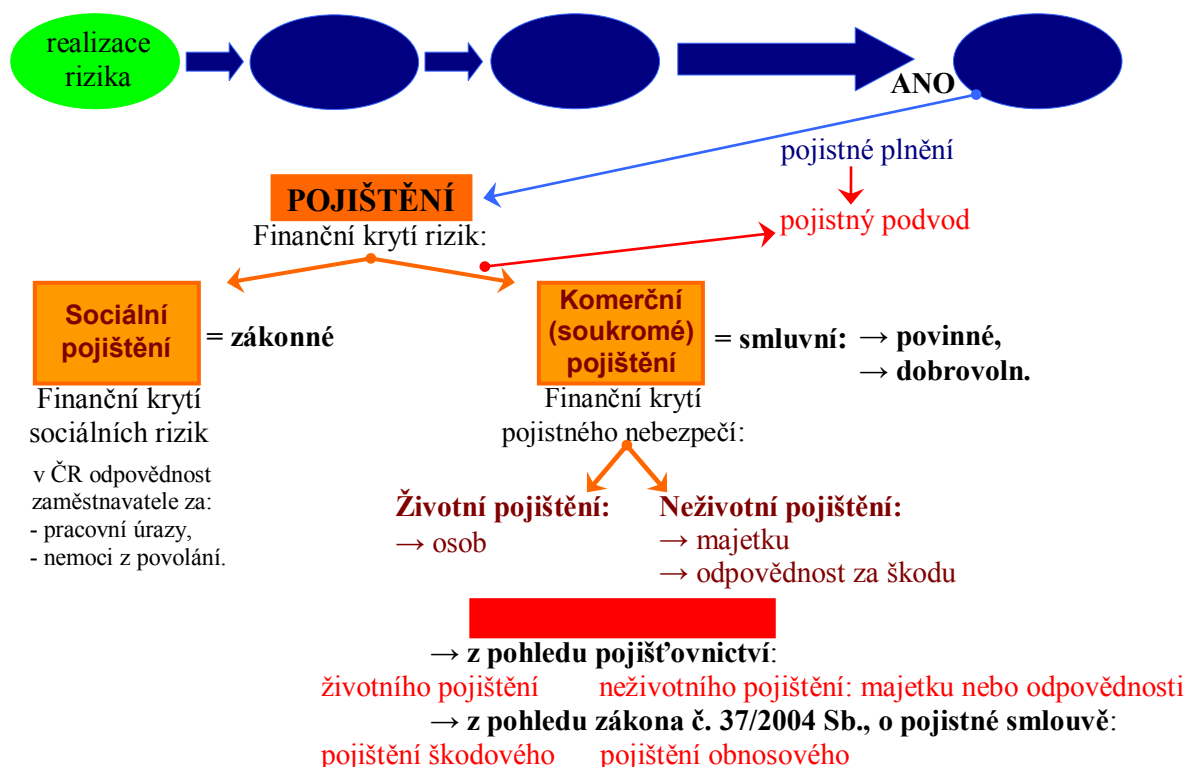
realizace rizika

ANO

pojistné plnění

pojistný podvod

POJIŠTĚNÍ

Finanční krytí rizik:

Sociální pojištění = zákonné

Finanční krytí sociálních rizik

v ČR odpovědnost zaměstnavatele za:
- pracovní úrazy,
- nemoci z povolání.

Komerční (soukromé) pojištění = smluvní: → povinné, → dobrovoln.

Finanční krytí pojistného nebezpečí:

Životní pojištění:
→ osob

Neživotní pojištění:
→ majetku
→ odpovědnost za škodu

→ z pohledu pojišťovnictví:
životního pojištění neživotního pojištění: majetku nebo odpovědnosti
→ z pohledu zákona č. 37/2004 Sb., o pojistné smlouvě:
pojištění škodového pojištění obnosového